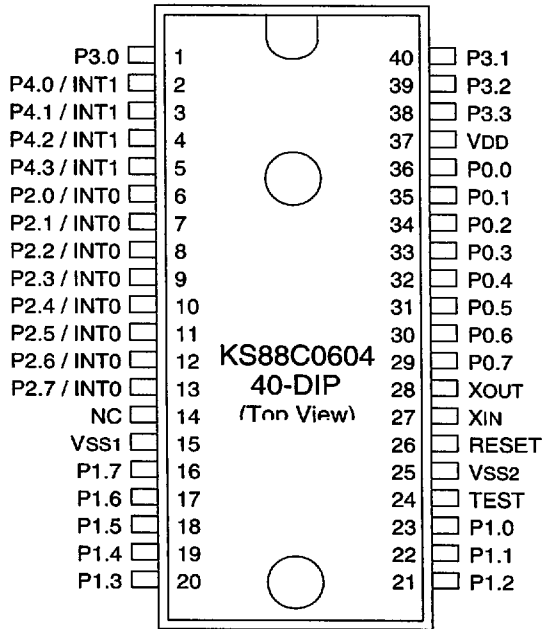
P3.0 1
P4.0 / INT1 2
P4.1 / INT1 3
P4.2 / INT1 4
P4.3 / INT1 5
P2.0 / INT0 6
P2.1 / INT0 7
P2.2 / INT0 8
P2.3 / INT0 9
P2.4 / INT0 10
P2.5 / INT0 11
P2.6 / INT0 12
P2.7 / INT0 13
NC 14
VSS1 15
P1.7 16
P1.6 17
P1.5 18
P1.4 19
P1.3 20

KS88C0604
40-DIP
(Top View)

40 P3.1
39 P3.2
38 P3.3
37 VDD
36 P0.0
35 P0.1
34 P0.2
33 P0.3
32 P0.4
31 P0.5
30 P0.6
29 P0.7
28 XOUT
27 XIN
26 RESET
25 VSS2
24 TEST
23 P1.0
22 P1.1
21 P1.2